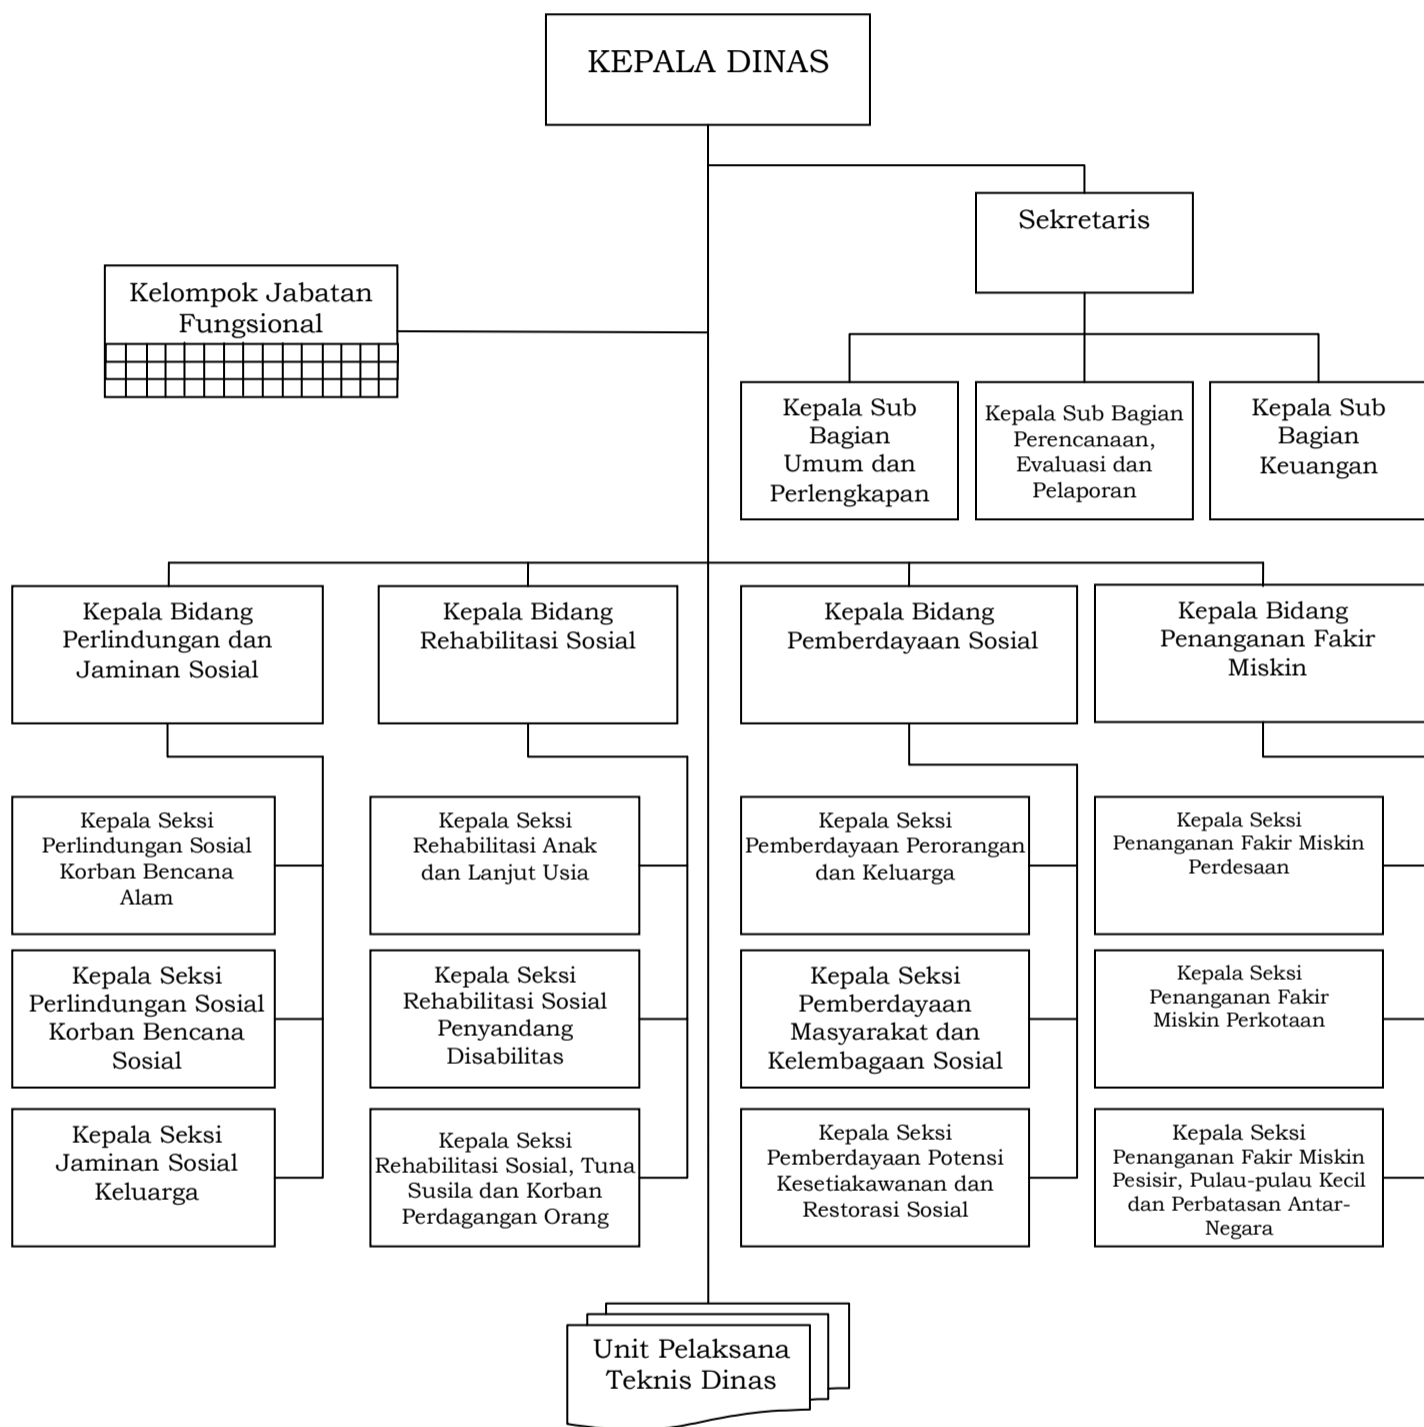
KEPALA DINAS

Sekretaris

Kelompok Jabatan Fungsional

Kepala Sub Bagian Umum dan Perlengkapan

Kepala Sub Bagian Perencanaan, Evaluasi dan Pelaporan

Kepala Sub Bagian Keuangan

Kepala Bidang Perlindungan dan Jaminan Sosial

Kepala Bidang Rehabilitasi Sosial

Kepala Bidang Pemberdayaan Sosial

Kepala Bidang Penanganan Fakir Miskin

Kepala Seksi Perlindungan Sosial Korban Bencana Alam

Kepala Seksi Perlindungan Sosial Korban Bencana Sosial

Kepala Seksi Jaminan Sosial Keluarga

Kepala Seksi Rehabilitasi Anak dan Lanjut Usia

Kepala Seksi Rehabilitasi Sosial Penyandang Disabilitas

Kepala Seksi Rehabilitasi Sosial, Tuna Susila dan Korban Perdagangan Orang

Kepala Seksi Pemberdayaan Perorangan dan Keluarga

Kepala Seksi Pemberdayaan Masyarakat dan Kelembagaan Sosial

Kepala Seksi Pemberdayaan Potensi Kesetiakawanan dan Restorasi Sosial

Kepala Seksi Penanganan Fakir Miskin Perdesaan

Kepala Seksi Penanganan Fakir Miskin Perkotaan

Kepala Seksi Penanganan Fakir Miskin Pesisir, Pulau-pulau Kecil dan Perbatasan Antar-Negara

Unit Pelaksana Teknis Dinas